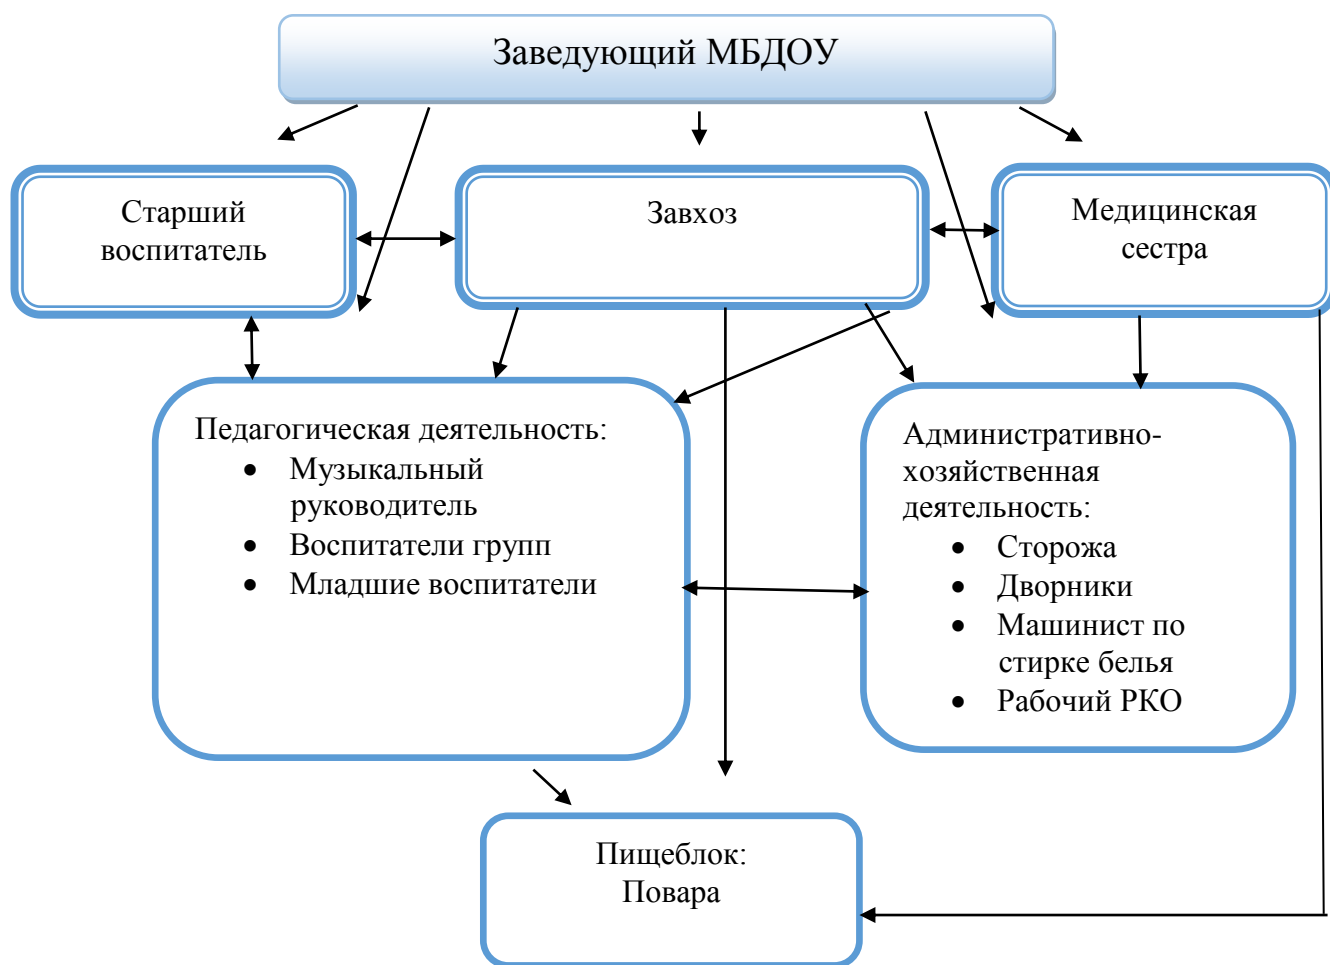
Заведующий МБДОУ

Старший воспитатель

Завхоз

Медицинская сестра

Педагогическая деятельность:
- Музыкальный руководитель
- Воспитатели групп
- Младшие воспитатели

Административно-хозяйственная деятельность:
- Сторожа
- Дворники
- Машинист по стирке белья
- Рабочий РКО

Пищеблок:
Повара